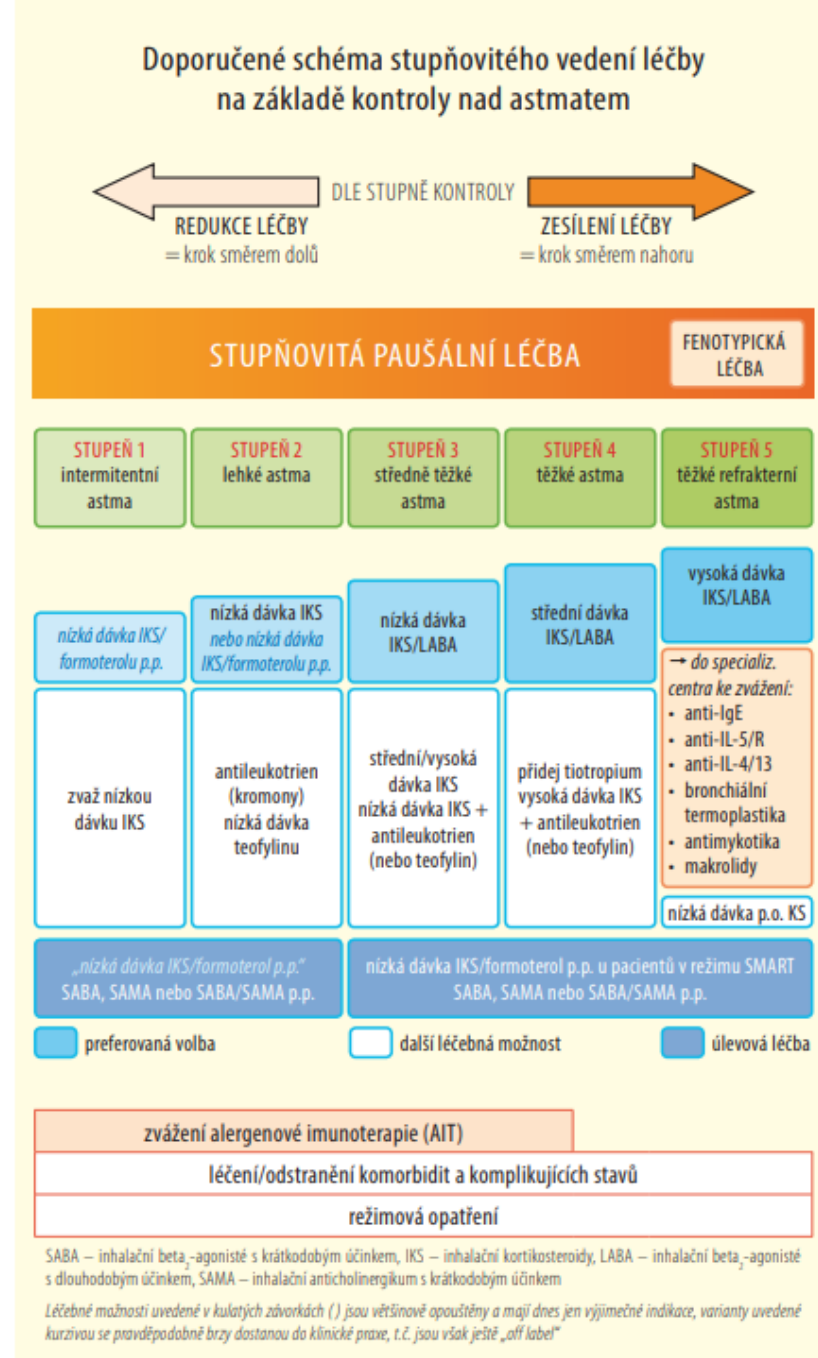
Doporučené schéma stupňovitého vedení léčby na základě kontroly nad astmatem

DLE STUPNĚ KONTROLY

REDUKCE LÉČBY
= krok směrem dolů

ZESÍLENÍ LÉČBY
= krok směrem nahoru

STUPŇOVITÁ PAUŠÁLNÍ LÉČBA

FENOTYPICKÁ LÉČBA

| STUPEŇ 1 intermitentní astma | STUPEŇ 2 lehké astma | STUPEŇ 3 středně těžké astma | STUPEŇ 4 těžké astma | STUPEŇ 5 těžké refrakterní astma |
|---|---|---|---|---|
| nízká dávka IKS/formoterolu p.p. | nízká dávka IKS nebo nízká dávka IKS/formoterolu p.p. | nízká dávka IKS/LABA | střední dávka IKS/LABA | vysoká dávka IKS/LABA |
| zvaž nízkou dávku IKS | antileukotrien (kromony) nízká dávka teofylinu | střední/vysoká dávka IKS nízká dávka IKS + antileukotrien (nebo teofylin) | přidej tiotropium vysoká dávka IKS + antileukotrien (nebo teofylin) | → do specializ. centra ke zvážení: • anti-IgE • anti-IL-5/R • anti-IL-4/13 • bronchiální termoplastika • antimykotika • makrolidy |
| | | | | nízká dávka p.o. KS |

„nízká dávka IKS/formoterol p.p." SABA, SAMA nebo SABA/SAMA p.p.

nízká dávka IKS/formoterol p.p. u pacientů v režimu SMART SABA, SAMA nebo SABA/SAMA p.p.

preferovaná volba

další léčebná možnost

úlevová léčba

zvážení alergenové imunoterapie (AIT)

léčení/odstranění komorbidit a komplikujících stavů

režimová opatření

SABA – inhalační beta$_2$-agonisté s krátkodobým účinkem, IKS – inhalační kortikosteroidy, LABA – inhalační beta$_2$-agonisté s dlouhodobým účinkem, SAMA – inhalační anticholinergikum s krátkodobým účinkem

Léčebné možnosti uvedené v kulatých závorkách ( ) jsou většinově opouštěny a mají dnes jen výjimečné indikace, varianty uvedené kurzívou se pravděpodobně brzy dostanou do klinické praxe, t.č. jsou však ještě „off label"